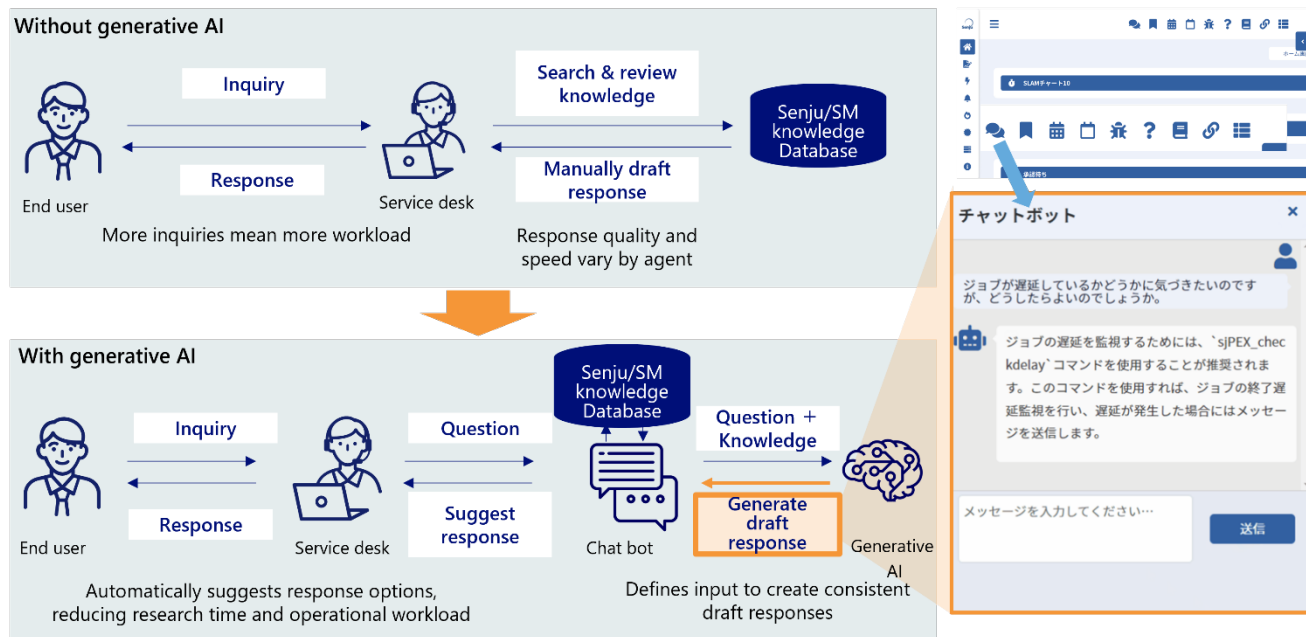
Without generative AI

Inquiry

Response

End user

Service desk

Search & review knowledge

Manually draft response

Senju/SM knowledge Database

More inquiries mean more workload

Response quality and speed vary by agent

With generative AI

Inquiry

Response

End user

Service desk

Question

Suggest response

Senju/SM knowledge Database

Chat bot

Question ＋ Knowledge

Generate draft response

Generative AI

Automatically suggests response options, reducing research time and operational workload

Defines input to create consistent draft responses

SLAMチャート10

ホーム画

承認待ち

チャットボット

×

ジョブが遅延しているかどうかに気づきたいのですが、どうしたらよいのでしょうか。

ジョブの遅延を監視するためには、`sjPEX_checkdelay`コマンドを使用することが推奨されます。このコマンドを使用すれば、ジョブの終了遅延監視を行い、遅延が発生した場合にはメッセージを送信します。

メッセージを入力してください…

送信